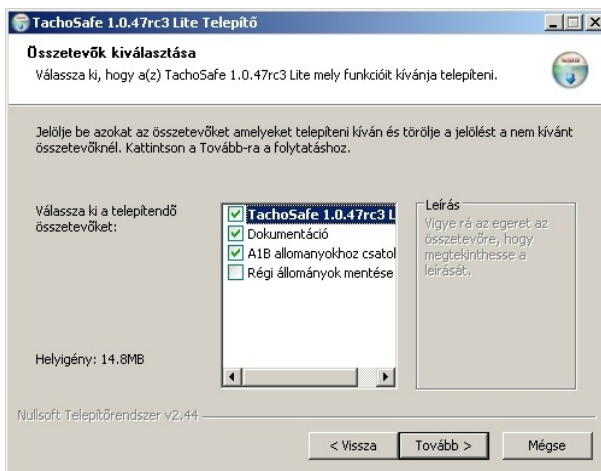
TachoSafe 1.0.47rc3 Lite Telepítő

Összetevők kiválasztása

Válassza ki, hogy a(z) TachoSafe 1.0.47rc3 Lite mely funkcióit kívánja telepíteni.

Jelölje be azokat az összetevőket amelyeket telepíteni kíván és törölje a jelölést a nem kívánt összetevőknél. Kattintson a Tovább-ra a folytatáshoz.

Válassza ki a telepítendő összetevőket:

TachoSafe 1.0.47rc3 L
Dokumentáció
A1B allomanyokhoz csatol
Régi állományok mentése

Leírás

Vigye rá az egeret az összetevőre, hogy megtekinthesse a leírását.

Helyigény: 14.8MB

Nullsoft Telepítőrendszer v2.44

< Vissza
Tovább >
Mégse